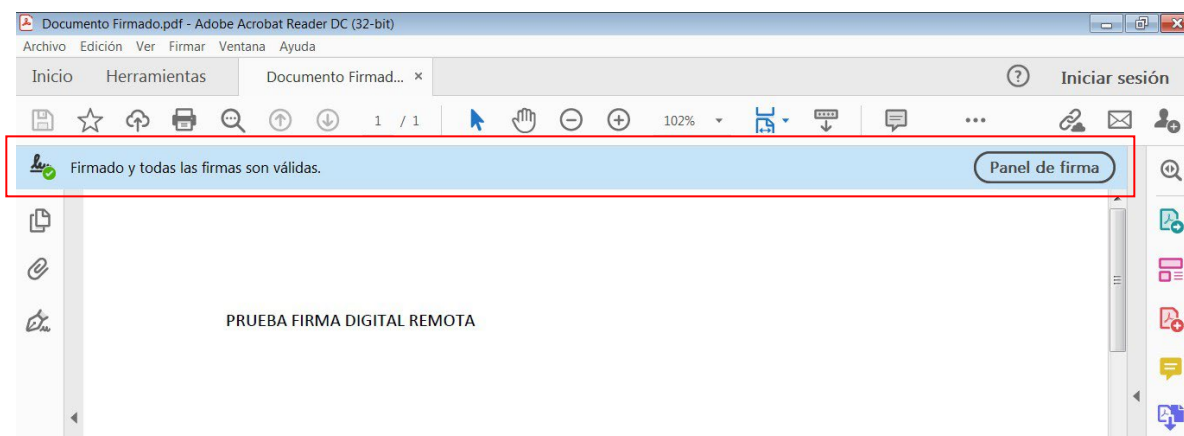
Documento Firmado.pdf - Adobe Acrobat Reader DC (32-bit)

Archivo Edición Ver Firmar Ventana Ayuda

Inicio Herramientas Documento Firmad... ×

Iniciar sesión

1 / 1

102%

Firmado y todas las firmas son válidas.

Panel de firma

PRUEBA FIRMA DIGITAL REMOTA